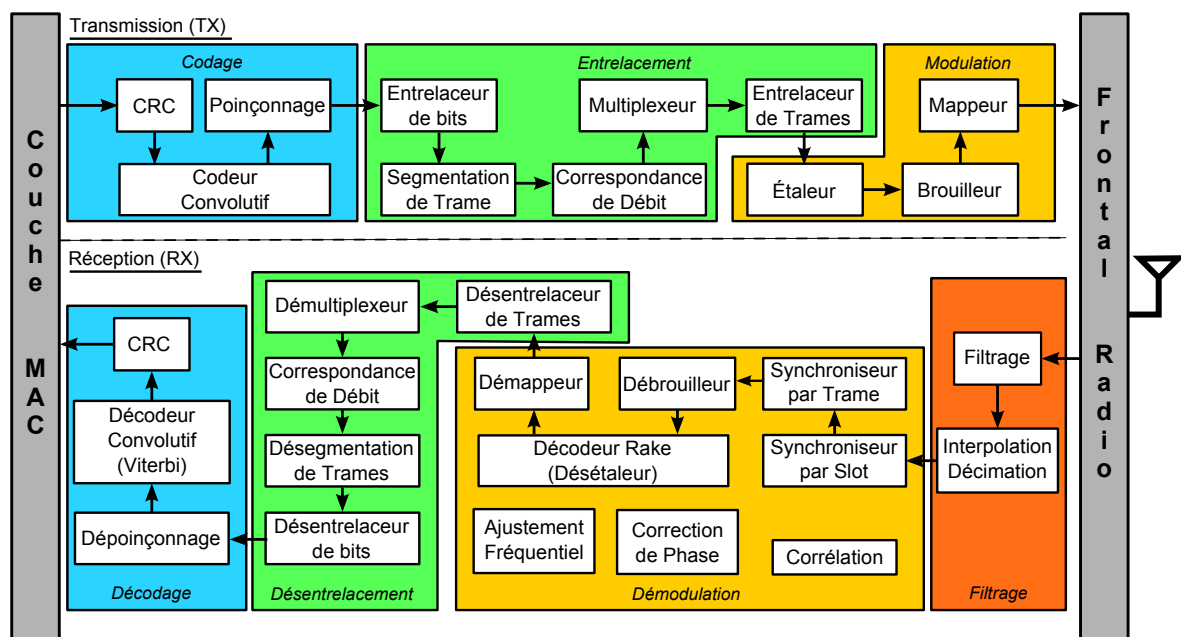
Transmission (TX)

Codage

CRC

Poinçonnage

Codeur Convolutif

Entrelacement

Entrelaceur de bits

Multiplexeur

Entrelaceur de Trames

Segmentation de Trame

Correspondance de Débit

Modulation

Mappeur

Étaleur

Brouilleur

Couche MAC

Frontal Radio

Réception (RX)

Démultiplexeur

Désentrelaceur de Trames

CRC

Correspondance de Débit

Décodeur Convolutif (Viterbi)

Désegmentation de Trames

Dépoinçonnage

Désentrelaceur de bits

Décodage

Désentrelacement

Démappeur

Débrouilleur

Synchroniseur par Trame

Décodeur Rake (Désétaleur)

Synchroniseur par Slot

Ajustement Fréquentiel

Correction de Phase

Corrélation

Démodulation

Filtrage

Interpolation Décimation

Filtrage